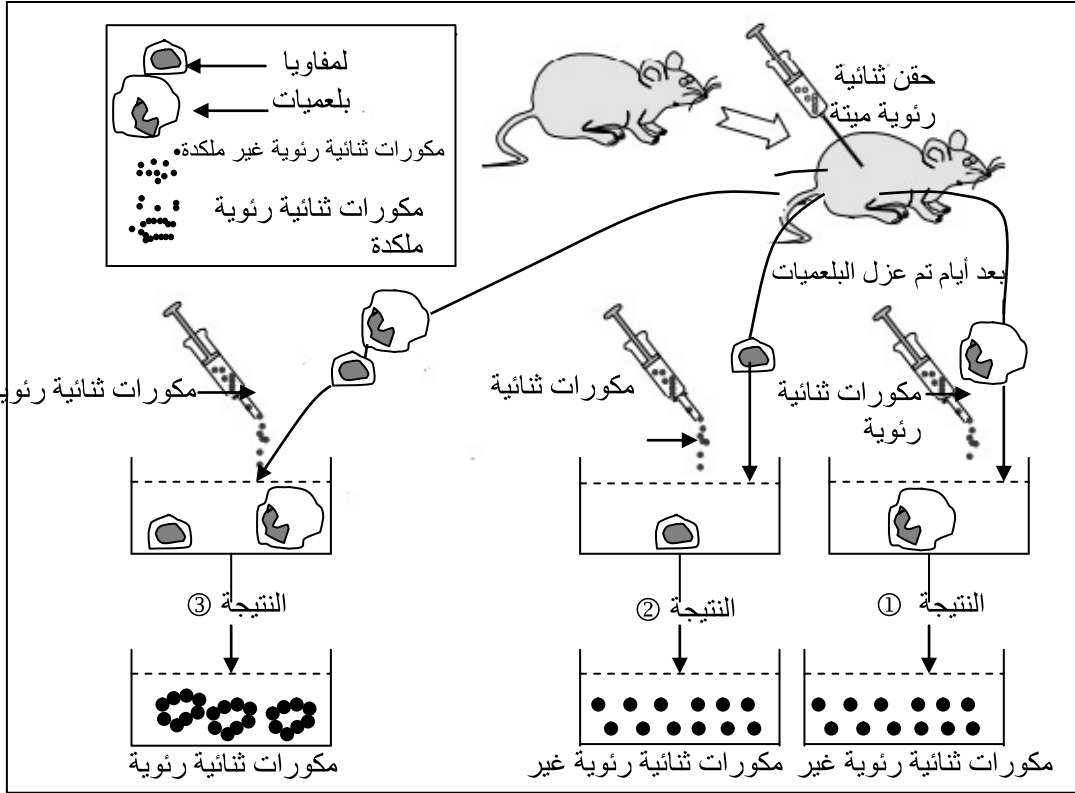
لمفاويا
بلعميات
مكورات ثنائية رئوية غير ملكدة
مكورات ثنائية رئوية ملكدة

حقن ثنائية رئوية ميتة

بعد أيام تم عزل البلعميات

مكورات ثنائية رئوي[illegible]
مكورات ثنائية
مكورات ثنائية رئوية

النتيجة ③
النتيجة ②
النتيجة ①

مكورات ثنائية رئوية
مكورات ثنائية رئوية غير
مكورات ثنائية رئوية غير